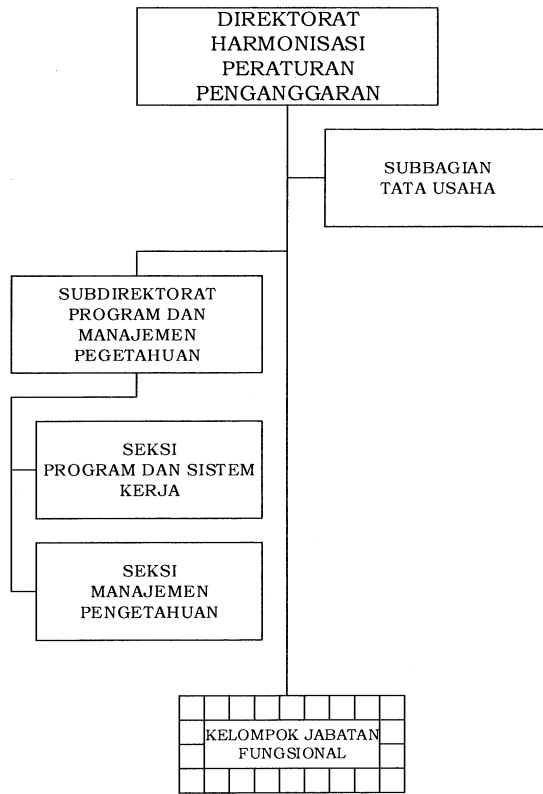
DIREKTORAT HARMONISASI PERATURAN PENGANGGARAN

SUBBAGIAN TATA USAHA

SUBDIREKTORAT PROGRAM DAN MANAJEMEN PEGETAHUAN

SEKSI PROGRAM DAN SISTEM KERJA

SEKSI MANAJEMEN PENGETAHUAN

KELOMPOK JABATAN FUNGSIONAL